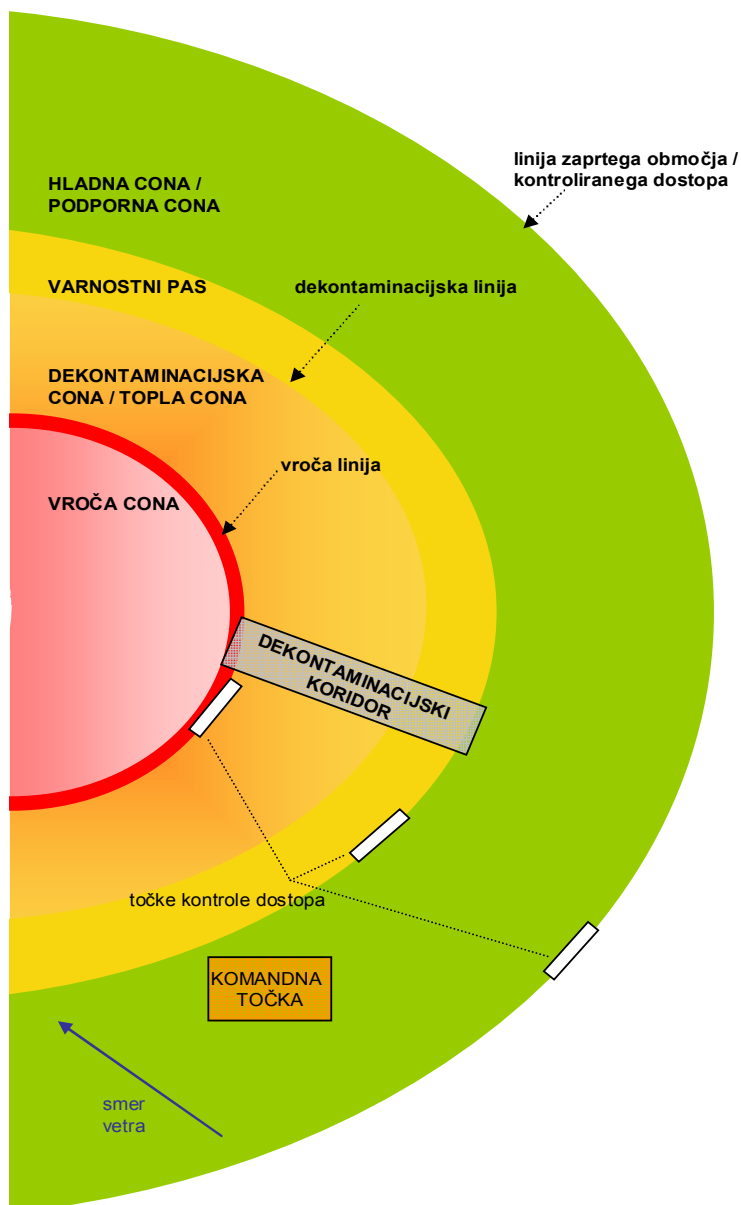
linija zaprtega območja / kontroliranega dostopa

HLADNA CONA / PODPORNA CONA

VARNOSTNI PAS

dekontaminacijska linija

DEKONTAMINACIJSKA CONA / TOPLA CONA

vroča linija

VROČA CONA

DEKONTAMINACIJSKI KORIDOR

točke kontrole dostopa

KOMANDNA TOČKA

smer vetra